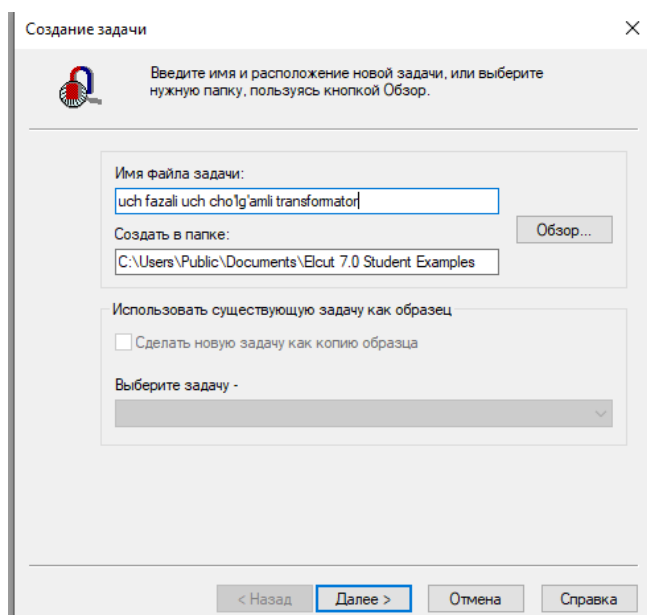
Создание задачи

×

Введите имя и расположение новой задачи, или выберите нужную папку, пользуясь кнопкой Обзор.

Имя файла задачи:

uch fazali uch cho1g'amli transformator

Создать в папке:

C:\Users\Public\Documents\Elcut 7.0 Student Examples

Обзор...

Использовать существующую задачу как образец

Сделать новую задачу как копию образца

Выберите задачу -

< Назад

Далее >

Отмена

Справка